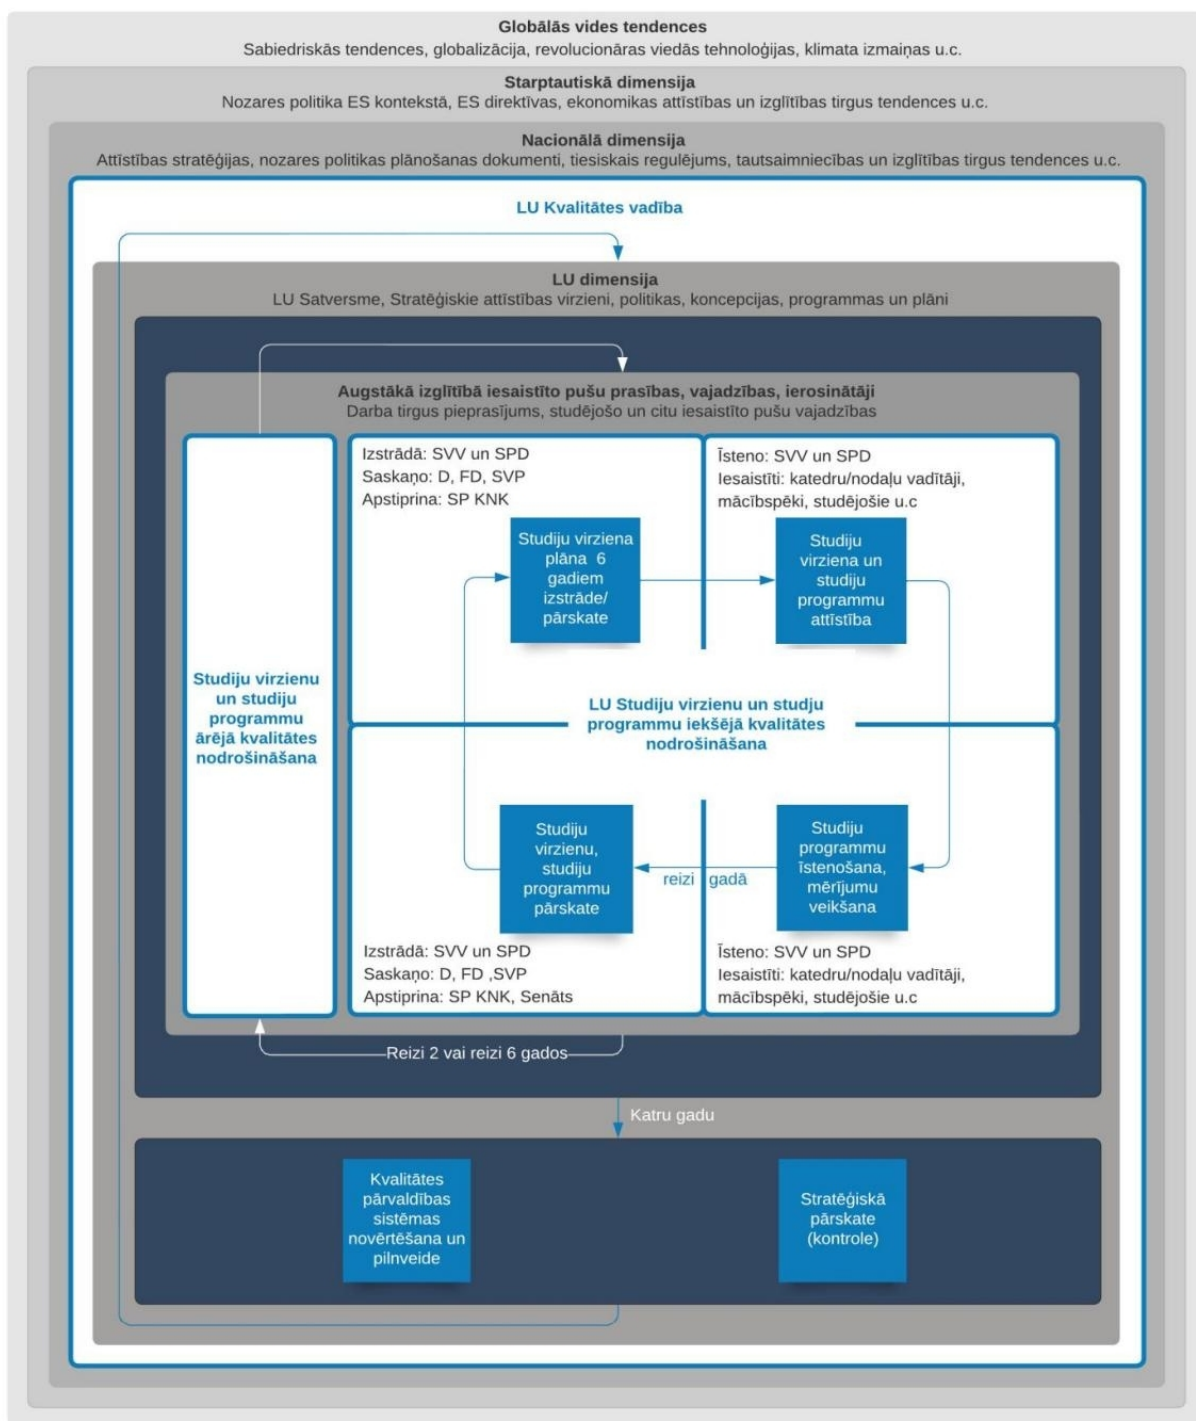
Globālās vides tendences
Sabiedriskās tendences, globalizācija, revolucionāras viedās tehnoloģijas, klimata izmaiņas u.c.

Starptautiskā dimensija
Nozares politika ES kontekstā, ES direktīvas, ekonomikas attīstības un izglītības tirgus tendences u.c.

Nacionālā dimensija
Attīstības stratēģijas, nozares politikas plānošanas dokumenti, tiesiskais regulējums, tautsaimniecības un izglītības tirgus tendences u.c.

LU Kvalitātes vadība

LU dimensija
LU Satversme, Stratēģiskie attīstības virzieni, politikas, koncepcijas, programmas un plāni

Augstākā izglītībā iesaistīto pušu prasības, vajadzības, ierosinātāji
Darba tirgus pieprasījums, studējošo un citu iesaistīto pušu vajadzības

Studiju virzienu un studiju programmu ārējā kvalitātes nodrošināšana

Izstrādā: SVV un SPD
Saskaņo: D, FD, SVP
Apstiprina: SP KNK

Studiju virziena plāna 6 gadiem izstrāde/ pārskate

Īsteno: SVV un SPD
Iesaistīti: katedru/nodaļu vadītāji, mācībspēki, studējošie u.c

Studiju virziena un studiju programmu attīstība

LU Studiju virzienu un studju programmu iekšējā kvalitātes nodrošināšana

Studiju virzienu, studiju programmu pārskate

reizi gadā

Studiju programmu īstenošana, mērījumu veikšana

Izstrādā: SVV un SPD
Saskaņo: D, FD ,SVP
Apstiprina: SP KNK, Senāts

Īsteno: SVV un SPD
Iesaistīti: katedru/nodaļu vadītāji, mācībspēki, studējošie u.c

Reizi 2 vai reizi 6 gados

Katru gadu

Kvalitātes pārvaldības sistēmas novērtēšana un pilnveide

Stratēģiskā pārskate (kontrole)